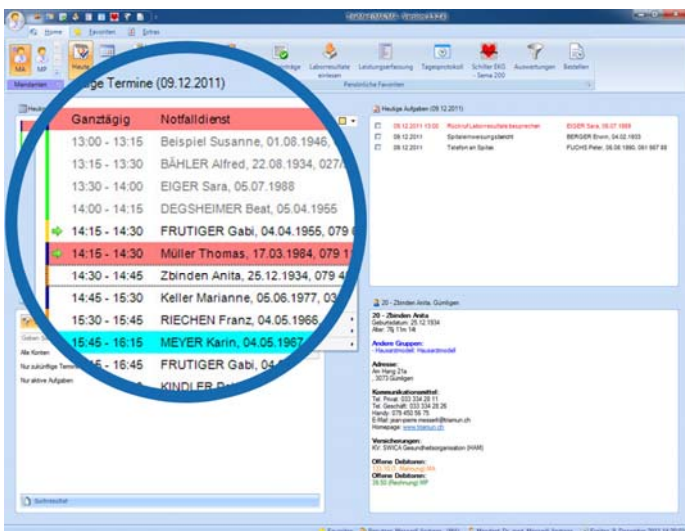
Home Favoriten Extras

MA MP Heute

Mandanten

ige Termine (09.12.2011)

Laborresultate einlesen Leistungserfassung Tagesprotokoll Schiller EKG - Sema 200 Auswertungen Bestellen

Persönliche Favoriten

| Ganztägig | Notfalldienst |
|---|---|
| 13:00 - 13:15 | Beispiel Susanne, 01.08.1946, |
| 13:15 - 13:30 | BÄHLER Alfred, 22.08.1934, 027/ |
| 13:30 - 14:00 | EIGER Sara, 05.07.1988 |
| 14:00 - 14:15 | DEGSHEIMER Beat, 05.04.1955 |
| 14:15 - 14:30 | FRUTIGER Gabi, 04.04.1955, 079 |
| 14:15 - 14:30 | Müller Thomas, 17.03.1984, 079 1 |
| 14:30 - 14:45 | Zbinden Anita, 25.12.1934, 079 4 |
| 14:45 - 15:30 | Keller Marianne, 05.06.1977, 03 |
| 15:30 - 15:45 | RIECHEN Franz, 04.05.1966, |
| 15:45 - 16:15 | MEYER Karin, 04.05.1967 |
| 5 - 16:45 | FRUTIGER Gabi, 04 |
| | KINDLER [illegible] |

Alle Kunden
Nur zukünftige Termine
Nur aktive Aufgaben

Suchresultat

Heutige Aufgaben (09.12.2011)

09.12.2011 13:00 Rückruf Laborresultate besprechen EIGER Sara, 05.07.1988
09.12.2011 Spitaleinweisungsbericht BERGER Erwin, 04.02.1935
09.12.2011 Telefon an Spitex FUCHS Peter, 06.08.1990, 061 987 89

20 - Zbinden Anita, Gümligen

20 - Zbinden Anita
Geburtsdatum: 25.12.1934
Alter: 76J 11m 14t

Andere Gruppen:
- Hausarztmodell: Hausarztmodell

Adresse:
Am Hang 21a
3073 Gümligen

Kommunikationsmittel:
Tel. Privat: 033 334 28 11
Tel. Geschäft: 033 334 28 26
Handy: 079 450 56 75
E-Mail: jean-pierre.messerli@triamun.ch
Homepage: www.triamun.ch

Versicherungen:
KV: SWICA Gesundheitsorganisation (KAM)

Offene Debitoren:
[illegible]
Offene Debitoren:
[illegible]